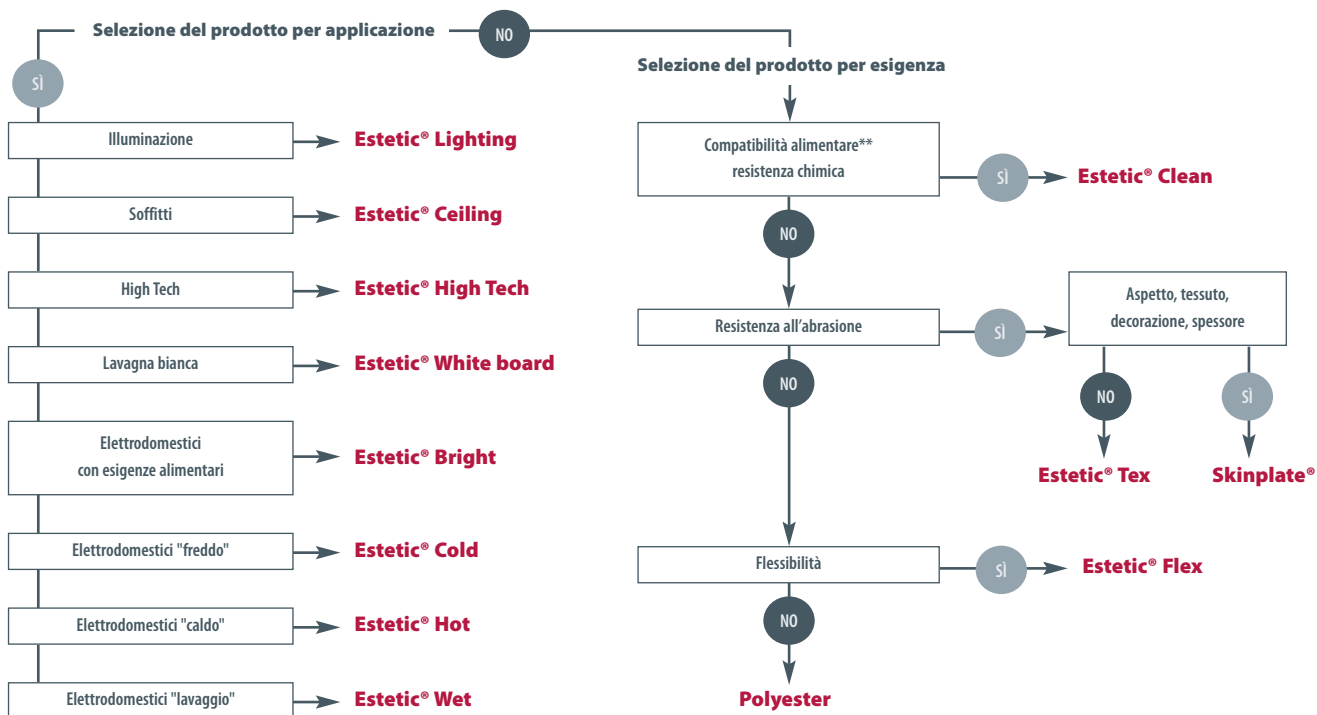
Selezione del prodotto per applicazione

NO

SÌ

Illuminazione

Estetic® Lighting

Soffitti

Estetic® Ceiling

High Tech

Estetic® High Tech

Lavagna bianca

Estetic® White board

Elettrodomestici con esigenze alimentari

Estetic® Bright

Elettrodomestici "freddo"

Estetic® Cold

Elettrodomestici "caldo"

Estetic® Hot

Elettrodomestici "lavaggio"

Estetic® Wet

Selezione del prodotto per esigenza

Compatibilità alimentare** resistenza chimica

SÌ

Estetic® Clean

NO

Resistenza all'abrasione

SÌ

Aspetto, tessuto, decorazione, spessore

NO

SÌ

Estetic® Tex

Skinplate®

NO

Flessibilità

SÌ

Estetic® Flex

NO

Polyester